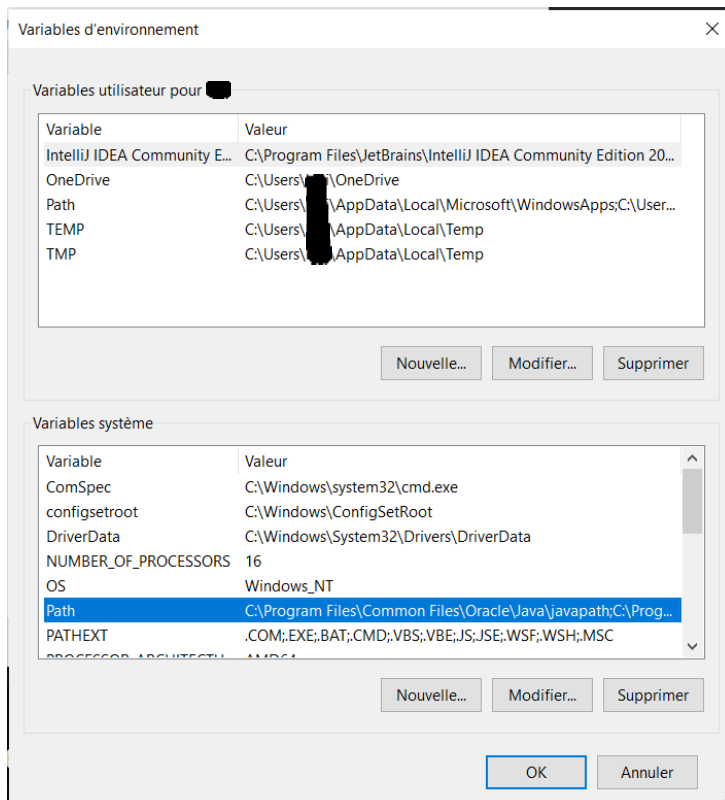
Variables d'environnement

Variables utilisateur pour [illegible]

| Variable | Valeur |
|---|---|
| IntelliJ IDEA Community E... | C:\Program Files\JetBrains\IntelliJ IDEA Community Edition 20... |
| OneDrive | C:\Users\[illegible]\OneDrive |
| Path | C:\Users\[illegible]\AppData\Local\Microsoft\WindowsApps;C:\User... |
| TEMP | C:\Users\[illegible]\AppData\Local\Temp |
| TMP | C:\Users\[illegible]\AppData\Local\Temp |

Nouvelle... Modifier... Supprimer

Variables système

| Variable | Valeur |
|---|---|
| ComSpec | C:\Windows\system32\cmd.exe |
| configsetroot | C:\Windows\ConfigSetRoot |
| DriverData | C:\Windows\System32\Drivers\DriverData |
| NUMBER_OF_PROCESSORS | 16 |
| OS | Windows_NT |
| Path | C:\Program Files\Common Files\Oracle\Java\javapath;C:\Prog... |
| PATHEXT | .COM;.EXE;.BAT;.CMD;.VBS;.VBE;.JS;.JSE;.WSF;.WSH;.MSC |
| PROCESSOR_ARCHITECTU... | AMD64 |

Nouvelle... Modifier... Supprimer

OK Annuler